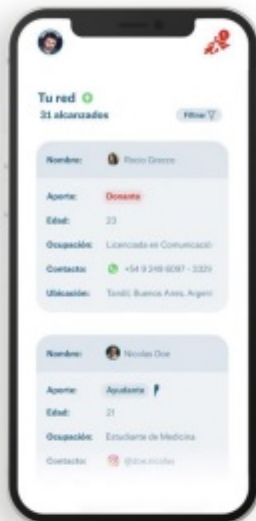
Tu red
31 alcanzados

Filtrar

Nombre: Rocio Grecco
Aporte: Donante
Edad: 23
Ocupación: Licenciada en Comunicaci
Contacto: +54 9 249 6087 - 3329
Ubicación: Tandil, Buenos Aires, Argent

Nombre: Nicolas Doe
Aporte: Ayudante
Edad: 21
Ocupación: Estudiante de Medicina
Contacto: @doe.nicolas